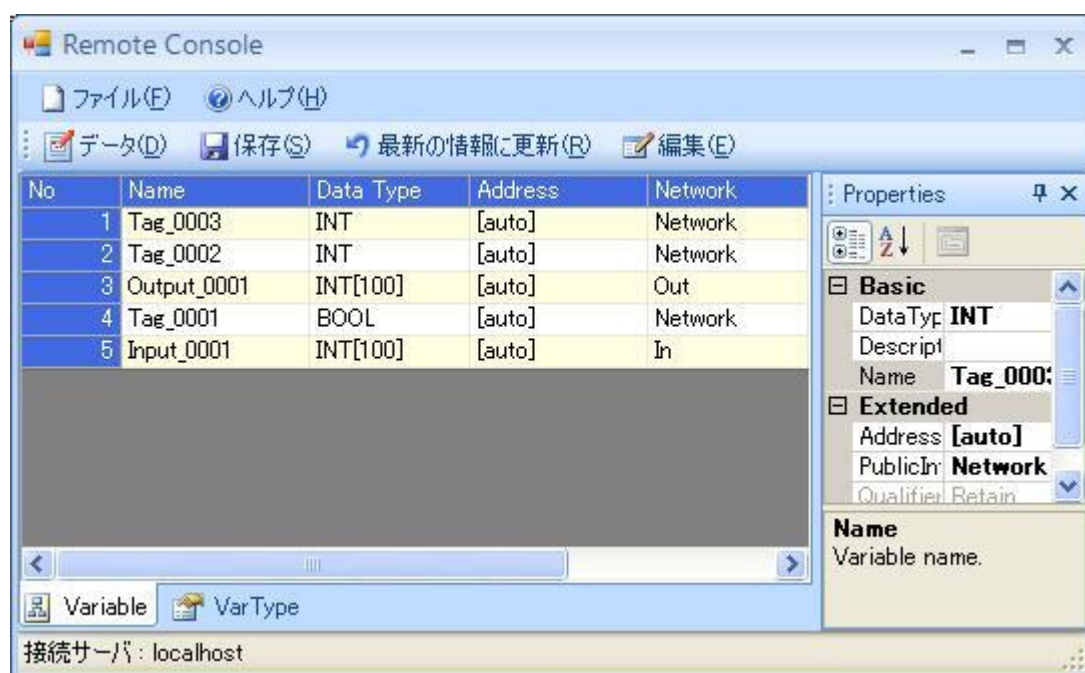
Remote Console

ファイル(F) ヘルプ(H)

データ(D) 保存(S) 最新の情報に更新(R) 編集(E)

| No | Name | Data Type | Address | Network |
|---|---|---|---|---|
| 1 | Tag_0003 | INT | [auto] | Network |
| 2 | Tag_0002 | INT | [auto] | Network |
| 3 | Output_0001 | INT[100] | [auto] | Out |
| 4 | Tag_0001 | BOOL | [auto] | Network |
| 5 | Input_0001 | INT[100] | [auto] | In |

Variable VarType

Properties

⊟ Basic
DataTyp INT
Descript
Name Tag_000:
⊟ Extended
Address [auto]
PublicIn Network
Qualifier Retain

Name
Variable name.

接続サーバ : localhost